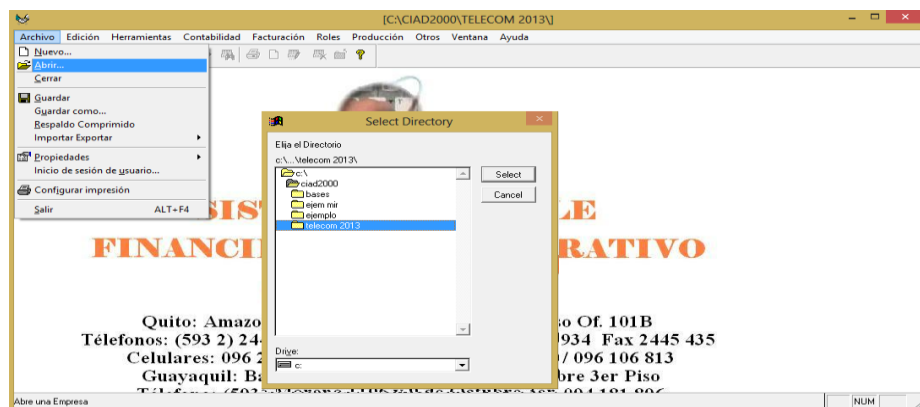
[C:\CIAD2000\TELECOM 2013\]

Archivo Edición Herramientas Contabilidad Facturación Roles Producción Otros Ventana Ayuda

Nuevo...
Abrir...
Cerrar
Guardar
Guardar como...
Respaldo Comprimido
Importar Exportar
Propiedades
Inicio de sesión de usuario...
Configurar impresión
Salir ALT+F4

Select Directory

Elija el Directorio
c:\...\telecom 2013\
c:\
ciad2000
bases
ejem mir
ejemplo
telecom 2013

Select
Cancel

Drive:
c:

SIS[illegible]LE
FINANCI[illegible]RATIVO

Quito: Amazo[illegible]o Of. 101B
Teléfonos: (593 2) 24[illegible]934 Fax 2445 435
Celulares: 096 2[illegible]/ 096 106 813
Guayaquil: Ba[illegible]bre 3er Piso
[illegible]

Abre una Empresa
NUM